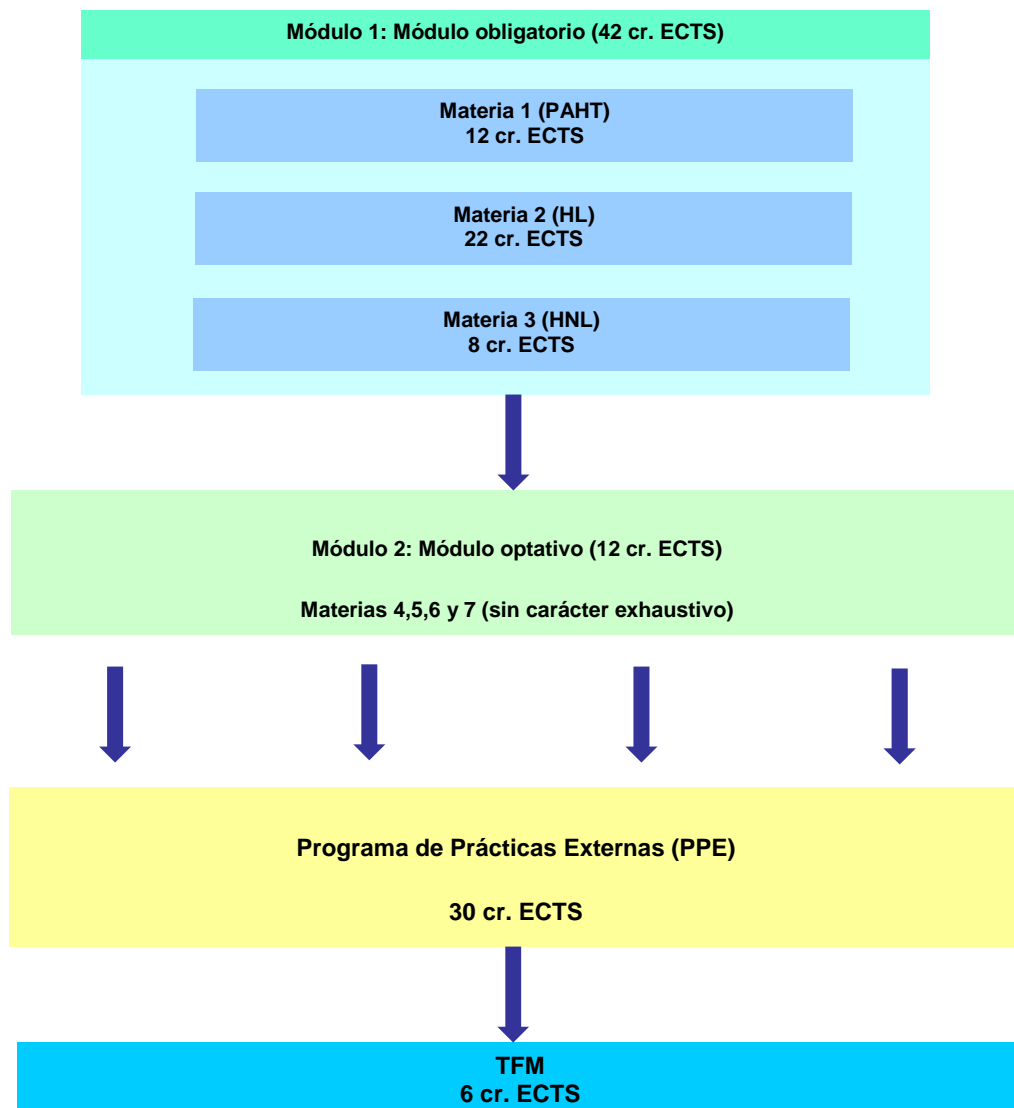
Módulo 1: Módulo obligatorio (42 cr. ECTS)

Materia 1 (PAHT)
12 cr. ECTS

Materia 2 (HL)
22 cr. ECTS

Materia 3 (HNL)
8 cr. ECTS

Módulo 2: Módulo optativo (12 cr. ECTS)

Materias 4,5,6 y 7 (sin carácter exhaustivo)

Programa de Prácticas Externas (PPE)

30 cr. ECTS

TFM
6 cr. ECTS